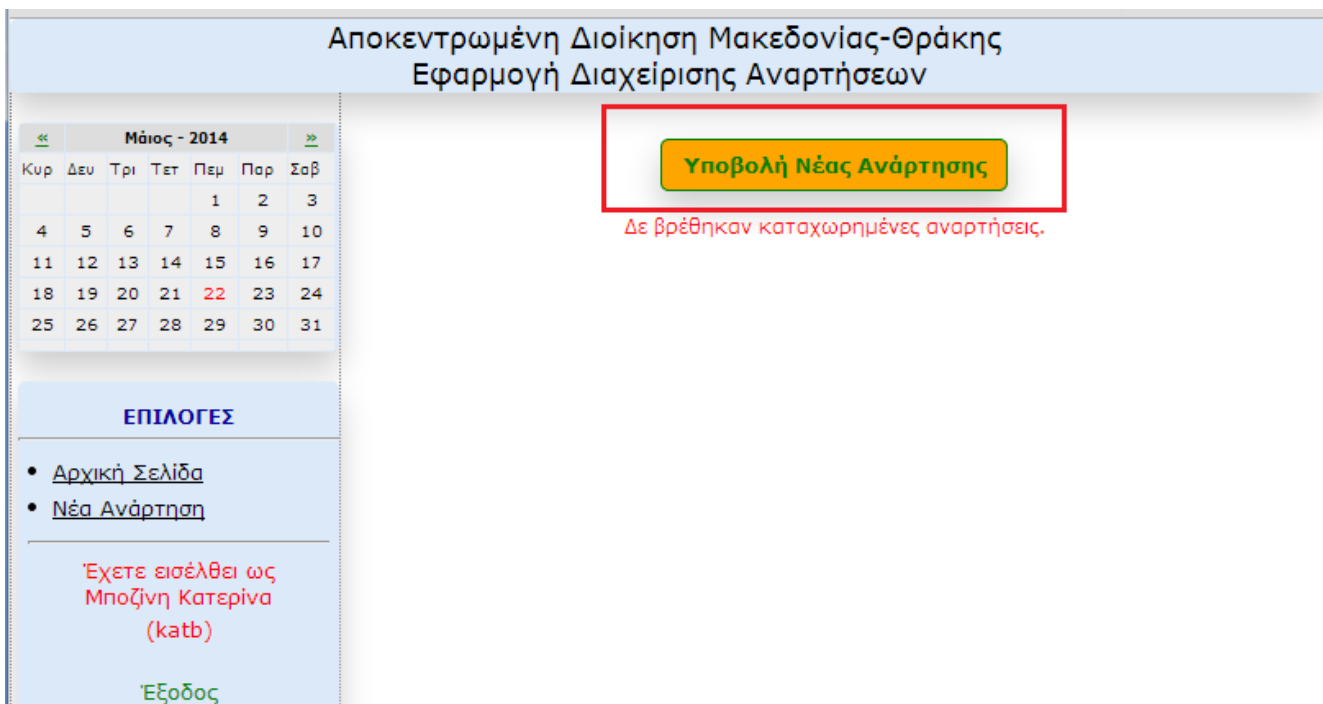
Αποκεντρωμένη Διοίκηση Μακεδονίας-Θράκης
Εφαρμογή Διαχείρισης Αναρτήσεων

| « | Μάιος - 2014 | | | | | » |
|---|---|---|---|---|---|---|
| Κυρ | Δευ | Τρι | Τετ | Πεμ | Παρ | Σαβ |
| | | | | 1 | 2 | 3 |
| 4 | 5 | 6 | 7 | 8 | 9 | 10 |
| 11 | 12 | 13 | 14 | 15 | 16 | 17 |
| 18 | 19 | 20 | 21 | 22 | 23 | 24 |
| 25 | 26 | 27 | 28 | 29 | 30 | 31 |

ΕΠΙΛΟΓΕΣ

• Αρχική Σελίδα
• Νέα Ανάρτηση

Έχετε εισέλθει ως Μποζίνη Κατερίνα (katb)

Έξοδος

Υποβολή Νέας Ανάρτησης

Δε βρέθηκαν καταχωρημένες αναρτήσεις.